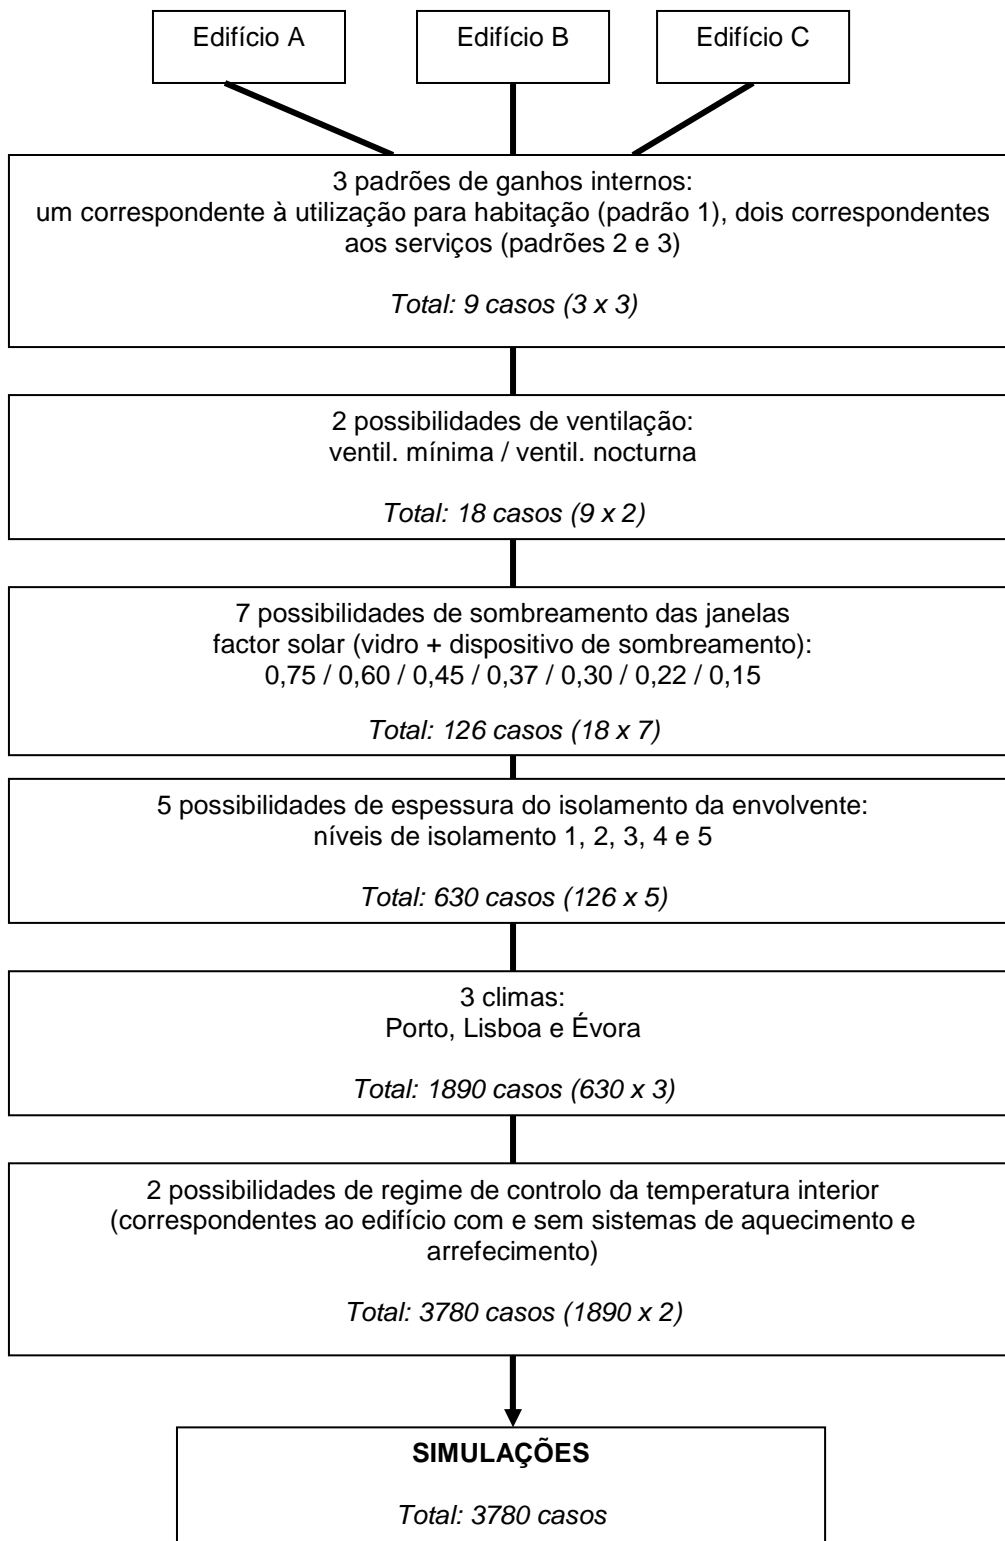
Edifício A

Edifício B

Edifício C

3 padrões de ganhos internos:
um correspondente à utilização para habitação (padrão 1), dois correspondentes aos serviços (padrões 2 e 3)

*Total: 9 casos (3 x 3)*

2 possibilidades de ventilação:
ventil. mínima / ventil. nocturna

*Total: 18 casos (9 x 2)*

7 possibilidades de sombreamento das janelas
factor solar (vidro + dispositivo de sombreamento):
0,75 / 0,60 / 0,45 / 0,37 / 0,30 / 0,22 / 0,15

*Total: 126 casos (18 x 7)*

5 possibilidades de espessura do isolamento da envolvente:
níveis de isolamento 1, 2, 3, 4 e 5

*Total: 630 casos (126 x 5)*

3 climas:
Porto, Lisboa e Évora

*Total: 1890 casos (630 x 3)*

2 possibilidades de regime de controlo da temperatura interior
(correspondentes ao edifício com e sem sistemas de aquecimento e arrefecimento)

*Total: 3780 casos (1890 x 2)*

**SIMULAÇÕES**

*Total: 3780 casos*